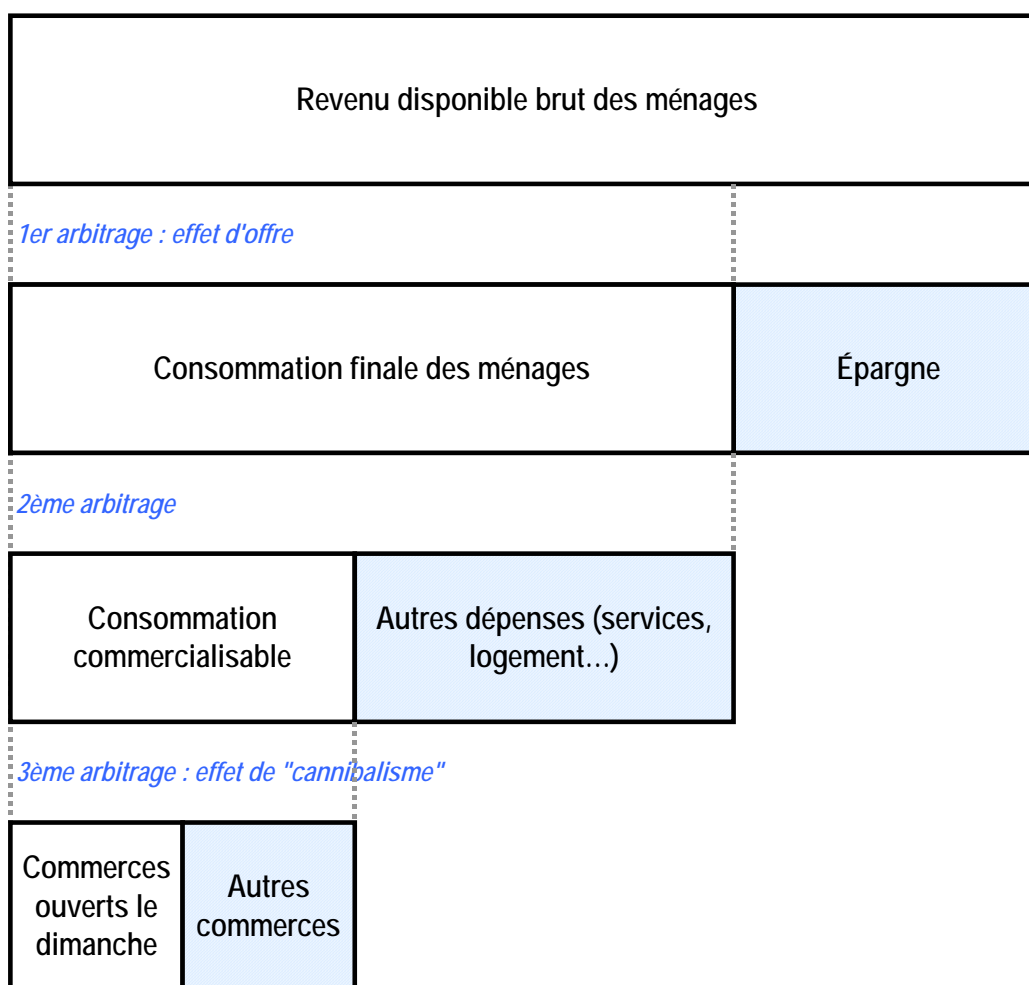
Revenu disponible brut des ménages

1er arbitrage : effet d'offre

Consommation finale des ménages

Épargne

2ème arbitrage

Consommation commercialisable

Autres dépenses (services, logement...)

3ème arbitrage : effet de "cannibalisme"

Commerces ouverts le dimanche

Autres commerces